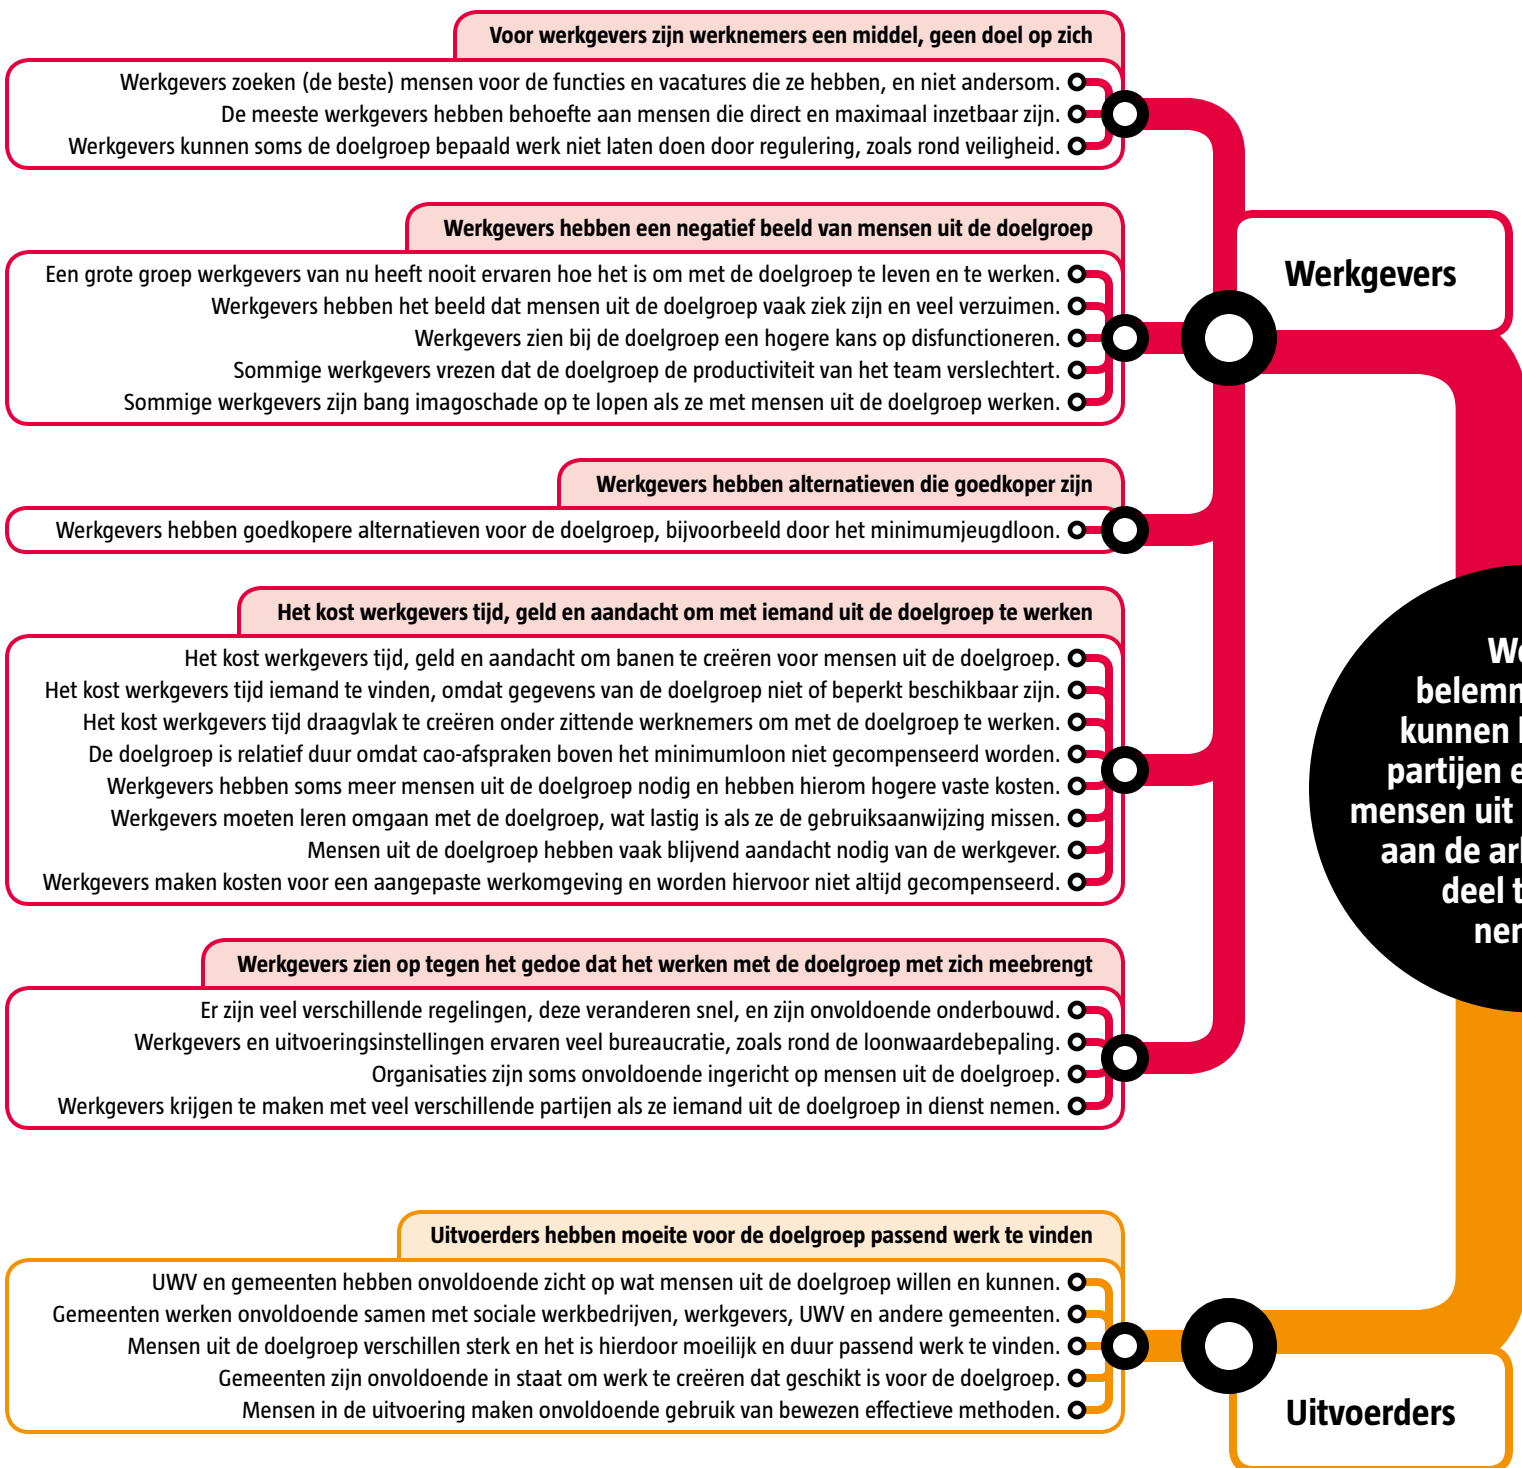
Voor werkgevers zijn werknemers een middel, geen doel op zich

Werkgevers zoeken (de beste) mensen voor de functies en vacatures die ze hebben, en niet andersom.
De meeste werkgevers hebben behoefte aan mensen die direct en maximaal inzetbaar zijn.
Werkgevers kunnen soms de doelgroep bepaald werk niet laten doen door regulering, zoals rond veiligheid.

Werkgevers hebben een negatief beeld van mensen uit de doelgroep

Een grote groep werkgevers van nu heeft nooit ervaren hoe het is om met de doelgroep te leven en te werken.
Werkgevers hebben het beeld dat mensen uit de doelgroep vaak ziek zijn en veel verzuimen.
Werkgevers zien bij de doelgroep een hogere kans op disfunctioneren.
Sommige werkgevers vrezen dat de doelgroep de productiviteit van het team verslechtert.
Sommige werkgevers zijn bang imagoschade op te lopen als ze met mensen uit de doelgroep werken.

Werkgevers

Werkgevers hebben alternatieven die goedkoper zijn

Werkgevers hebben goedkopere alternatieven voor de doelgroep, bijvoorbeeld door het minimumjeugdloon.

Het kost werkgevers tijd, geld en aandacht om met iemand uit de doelgroep te werken

Het kost werkgevers tijd, geld en aandacht om banen te creëren voor mensen uit de doelgroep.
Het kost werkgevers tijd iemand te vinden, omdat gegevens van de doelgroep niet of beperkt beschikbaar zijn.
Het kost werkgevers tijd draagvlak te creëren onder zittende werknemers om met de doelgroep te werken.
De doelgroep is relatief duur omdat cao-afspraken boven het minimumloon niet gecompenseerd worden.
Werkgevers hebben soms meer mensen uit de doelgroep nodig en hebben hierom hogere vaste kosten.
Werkgevers moeten leren omgaan met de doelgroep, wat lastig is als ze de gebruiksaanwijzing missen.
Mensen uit de doelgroep hebben vaak blijvend aandacht nodig van de werkgever.
Werkgevers maken kosten voor een aangepaste werkomgeving en worden hiervoor niet altijd gecompenseerd.

We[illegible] belemm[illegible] kunnen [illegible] partijen e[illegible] mensen uit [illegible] aan de ar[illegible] deel t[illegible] nen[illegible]

Werkgevers zien op tegen het gedoe dat het werken met de doelgroep met zich meebrengt

Er zijn veel verschillende regelingen, deze veranderen snel, en zijn onvoldoende onderbouwd.
Werkgevers en uitvoeringsinstellingen ervaren veel bureaucratie, zoals rond de loonwaardebepaling.
Organisaties zijn soms onvoldoende ingericht op mensen uit de doelgroep.
Werkgevers krijgen te maken met veel verschillende partijen als ze iemand uit de doelgroep in dienst nemen.

Uitvoerders hebben moeite voor de doelgroep passend werk te vinden

UWV en gemeenten hebben onvoldoende zicht op wat mensen uit de doelgroep willen en kunnen.
Gemeenten werken onvoldoende samen met sociale werkbedrijven, werkgevers, UWV en andere gemeenten.
Mensen uit de doelgroep verschillen sterk en het is hierdoor moeilijk en duur passend werk te vinden.
Gemeenten zijn onvoldoende in staat om werk te creëren dat geschikt is voor de doelgroep.
Mensen in de uitvoering maken onvoldoende gebruik van bewezen effectieve methoden.

Uitvoerders